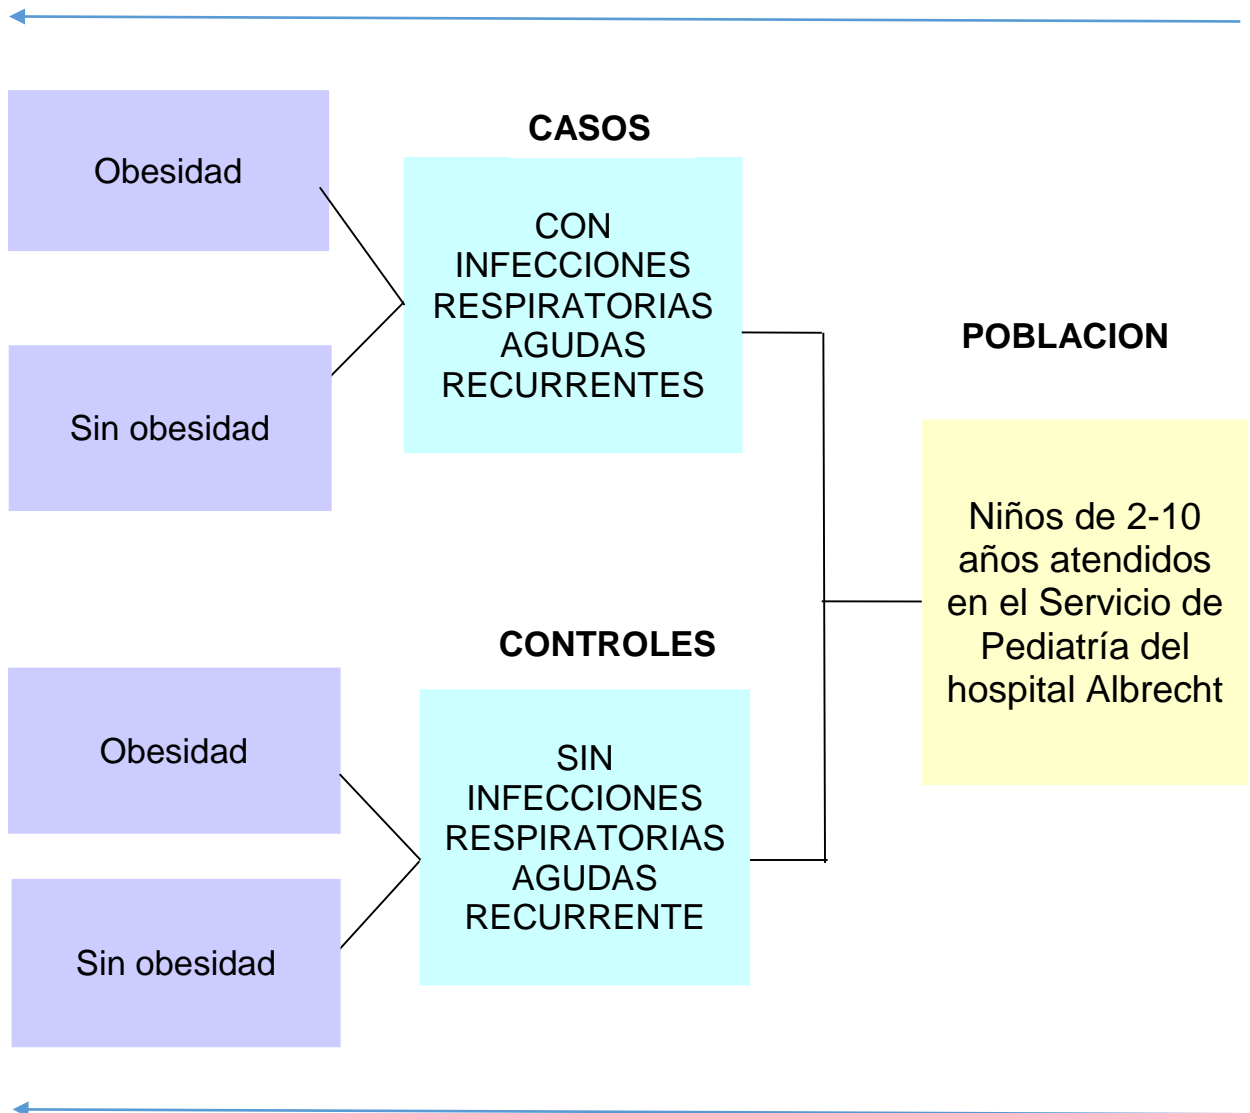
CASOS

Obesidad

CON INFECCIONES RESPIRATORIAS AGUDAS RECURRENTES

Sin obesidad

POBLACION

Niños de 2-10 años atendidos en el Servicio de Pediatría del hospital Albrecht

CONTROLES

Obesidad

SIN INFECCIONES RESPIRATORIAS AGUDAS RECURRENTE

Sin obesidad